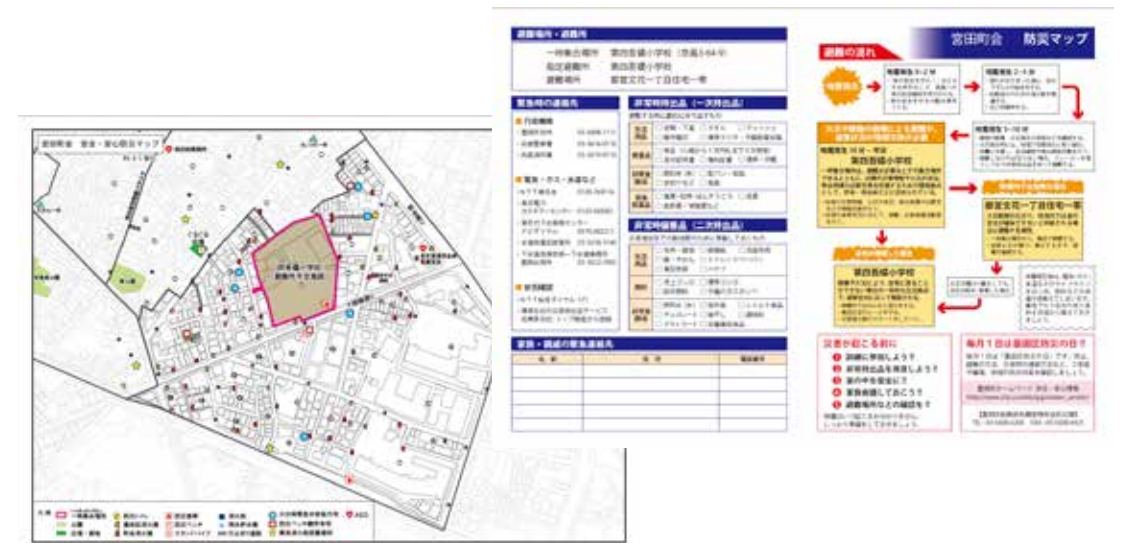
宮田町会　安全・安心防災マップ

宮田町会　防災マップ

避難場所・避難所
一時集合場所　第四吾嬬小学校
指定避難所　第四吾嬬小学校
避難場所　新宮文花一丁目住宅一帯

緊急時の連絡先

非常持出品（一次持出品）

非常時備蓄品（二次持出品）

家族・親戚の緊急連絡先

避難の流れ

第四吾嬬小学校

新宮文花一丁目住宅一帯

第四吾嬬小学校

災害が起こる前に
❶ 訓練に参加しよう！
❷ 非常持出品を用意しよう！
❸ 家の中を安全に！
❹ 家族会議しておこう！
❺ 避難場所などの確認を！

毎月1日は墨田区防災の日！

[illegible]